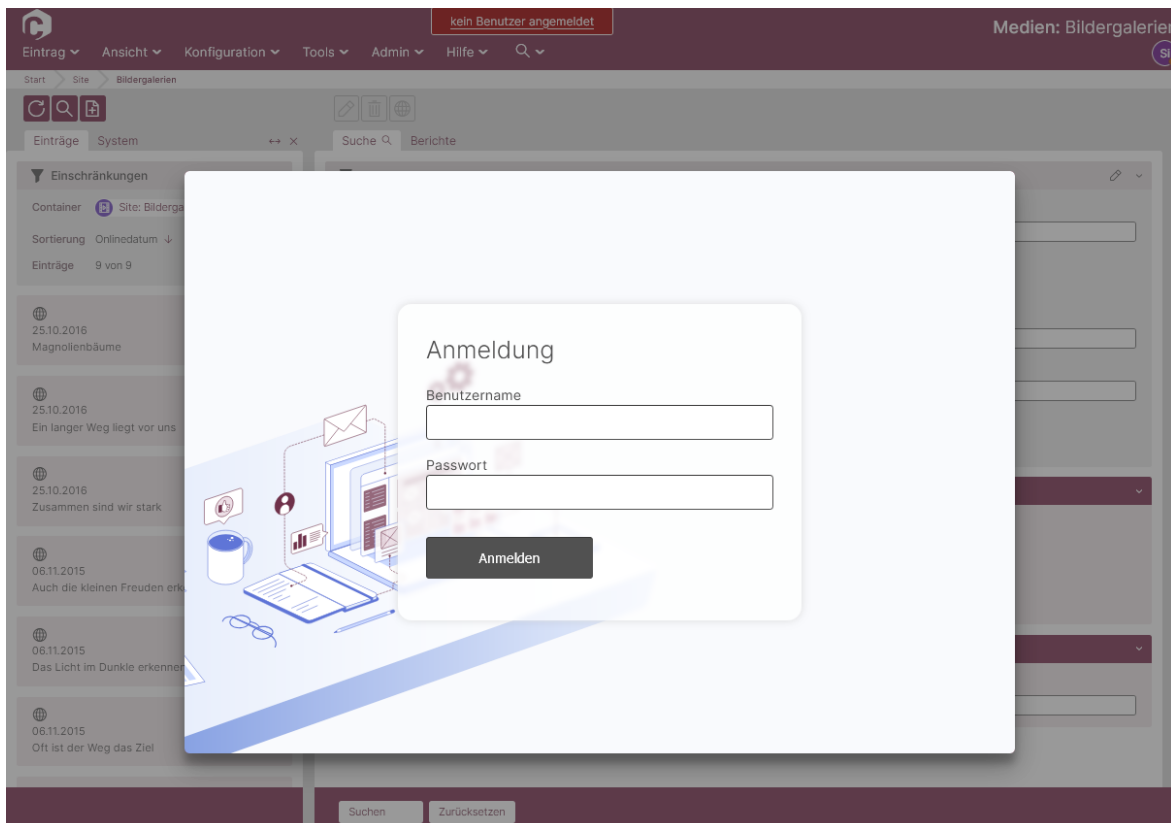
kein Benutzer angemeldet

Medien: Bildergalerie

Eintrag Ansicht Konfiguration Tools Admin Hilfe

Start Site Bildergalerien

Einträge System ↔ ×

Suche Berichte

Einschränkungen

Container Site: Bilderga

Sortierung Onlinedatum ↓

Einträge 9 von 9

25.10.2016
Magnolienbäume

25.10.2016
Ein langer Weg liegt vor uns

25.10.2016
Zusammen sind wir stark

06.11.2015
Auch die kleinen Freuden erk

06.11.2015
Das Licht im Dunkle erkenne

06.11.2015
Oft ist der Weg das Ziel

Anmeldung

Benutzername

Passwort

Anmelden

Suchen Zurücksetzen